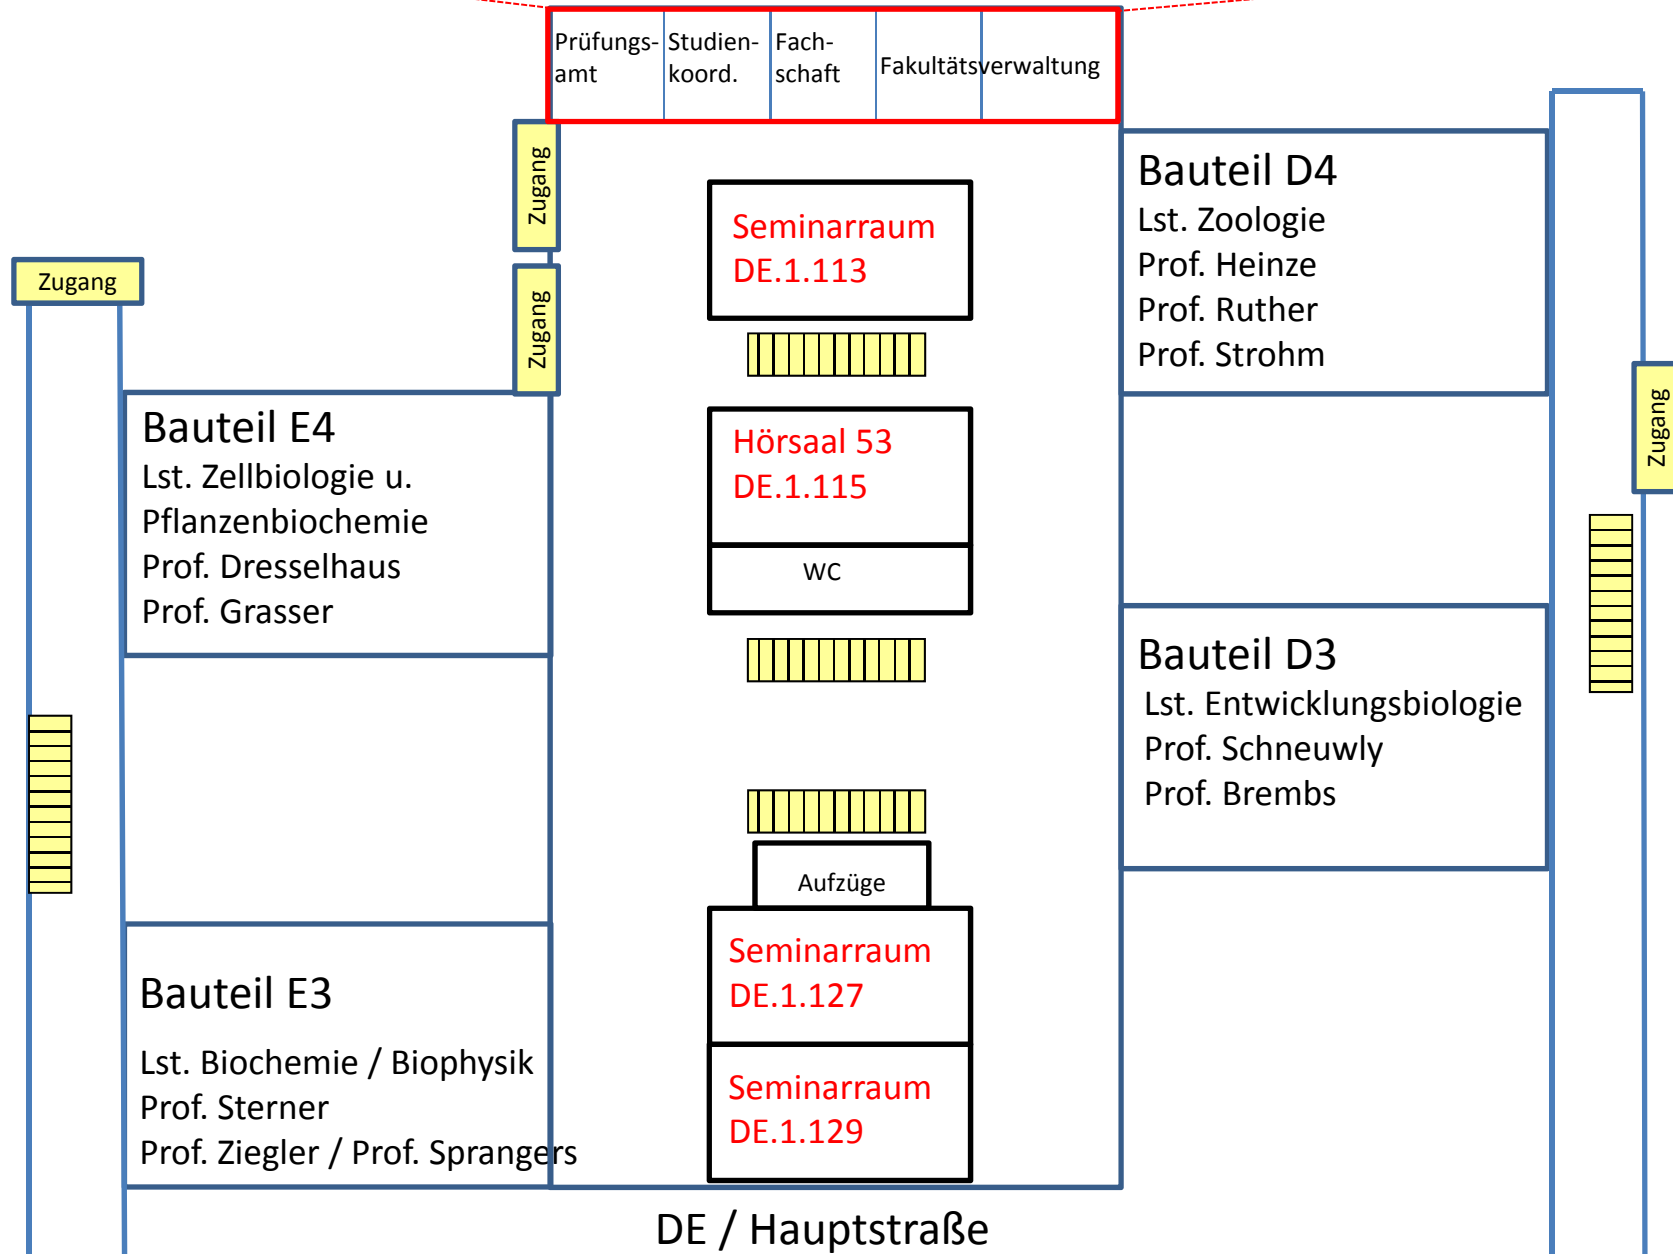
Prüfungsamt

Studienkoord.

Fachschaft

Fakultätsverwaltung

Zugang

Zugang

Zugang

Zugang

Seminarraum DE.1.113

Hörsaal 53 DE.1.115

WC

Aufzüge

Seminarraum DE.1.127

Seminarraum DE.1.129

Bauteil D4
Lst. Zoologie
Prof. Heinze
Prof. Ruther
Prof. Strohm

Bauteil E4
Lst. Zellbiologie u. Pflanzenbiochemie
Prof. Dresselhaus
Prof. Grasser

Bauteil D3
Lst. Entwicklungsbiologie
Prof. Schneuwly
Prof. Brembs

Bauteil E3

Lst. Biochemie / Biophysik
Prof. Sterner
Prof. Ziegler / Prof. Sprangers

DE / Hauptstraße